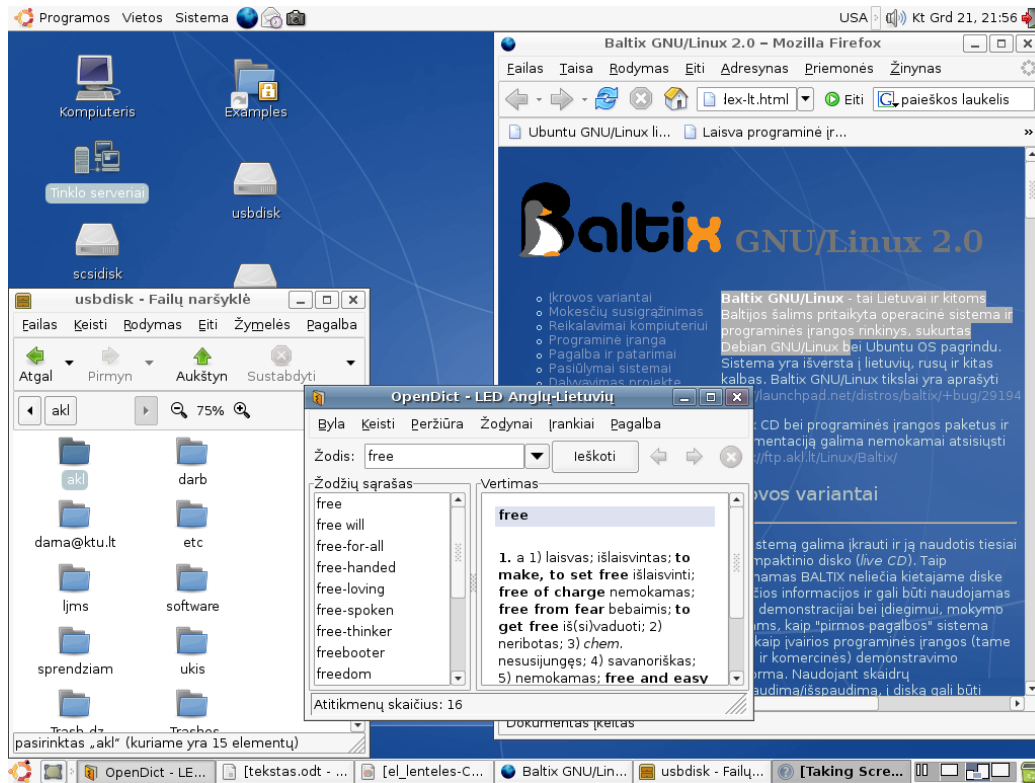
Programos Vietos Sistema

USA Kt Grd 21, 21:56

Kompiuteris

Examples

Tinklo serveriai

usbdisk

scsidisk

Baltix GNU/Linux 2.0 – Mozilla Firefox

Failas Taisa Rodymas Eiti Adresynas Priemonės Žinynas

lex-lt.html Eiti paieškos laukelis

Ubuntu GNU/Linux li... Laisva programinė įr...

Baltix GNU/Linux 2.0

Įkrovos variantai
Mokesčių susigrąžinimas
Reikalavimai kompiuteriui
Programinė įranga
Pagalba ir patarimai
Pasiūlymai sistemai
Dalyvavimas projekte

Baltix GNU/Linux - tai Lietuvai ir kitoms Baltijos šalims pritaikyta operacinė sistema ir programinės įrangos rinkinys, sukurtas Debian GNU/Linux bei Ubuntu OS pagrindu. Sistema yra išversta į lietuvių, rusų ir kitas kalbas. Baltix GNU/Linux tikslai yra aprašyti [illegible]/launchpad.net/distros/baltix/+bug/29194

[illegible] CD bei programinės įrangos paketus ir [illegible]mentaciją galima nemokamai atsisiųsti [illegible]/ftp.akl.lt/Linux/Baltix/

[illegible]ovos variantai

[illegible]stemą galima įkrauti ir ją naudotis tiesiai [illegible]mpaktinio disko (live CD). Taip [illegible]amas BALTIX neliečia kietajame diske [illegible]čios informacijos ir gali būti naudojamas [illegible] demonstracijai bei įdiegimui, mokymo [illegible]ms, kaip "pirmos pagalbos" sistema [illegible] kaip įvairios programinės įrangos (tame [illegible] ir komercinės) demonstravimo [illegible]rma. Naudojant skaidrų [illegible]audima/išspaudima, į diską gali būti

Dokumentas įkeltas

usbdisk - Failų naršyklė

Failas Keisti Rodymas Eiti Žymelės Pagalba

Atgal Pirmyn Aukštyn Sustabdyti

akl 75%

akl
darb
dama@ktu.lt
etc
ljms
software
sprendziam
ukis
Trash-dz
Trashes

pasirinktas „akl" (kuriame yra 15 elementų)

OpenDict - LED Anglų-Lietuvių

Byla Keisti Peržiūra Žodynai Įrankiai Pagalba

Žodis: free Ieškoti

Žodžių sąrašas
free
free will
free-for-all
free-handed
free-loving
free-spoken
free-thinker
freebooter
freedom

Vertimas
free

1. a 1) laisvas; išlaisvintas; to make, to set free išlaisvinti; free of charge nemokamas; free from fear bebaimis; to get free iš(si)vaduoti; 2) neribotas; 3) chem. nesusijungęs; 4) savanoriškas; 5) nemokamas; free and easy

Atitikmenų skaičius: 16

OpenDict - LE... [tekstas.odt - ... [el_lenteles-C... Baltix GNU/Lin... usbdisk - Failų... [Taking Scre...